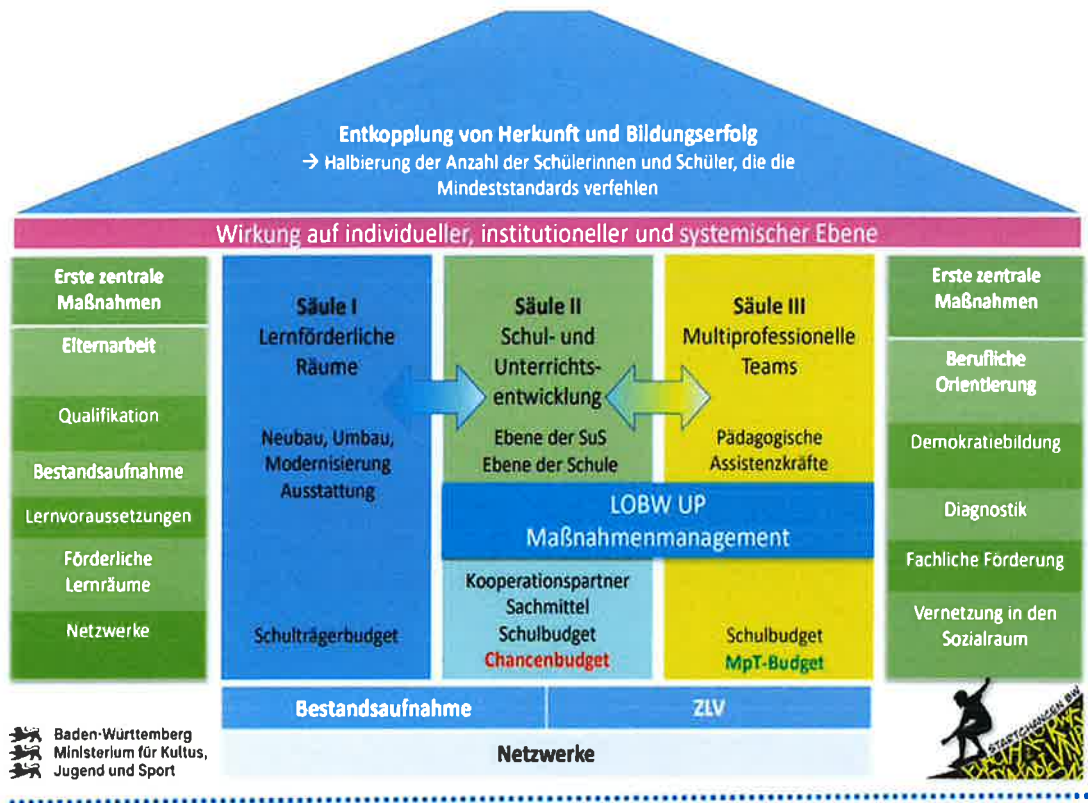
Entkopplung von Herkunft und Bildungserfolg
→ Halbierung der Anzahl der Schülerinnen und Schüler, die die Mindeststandards verfehlen

Wirkung auf individueller, institutioneller und systemischer Ebene

Erste zentrale Maßnahmen

Elternarbeit

Qualifikation

Bestandsaufnahme

Lernvoraussetzungen

Förderliche Lernräume

Netzwerke

Säule I
Lernförderliche Räume

Neubau, Umbau, Modernisierung Ausstattung

Schulträgerbudget

Säule II
Schul- und Unterrichtsentwicklung

Ebene der SuS
Ebene der Schule

Säule III
Multiprofessionelle Teams

Pädagogische Assistenzkräfte

LOBW UP
Maßnahmenmanagement

Kooperationspartner
Sachmittel
Schulbudget
Chancenbudget

Schulbudget
MpT-Budget

Erste zentrale Maßnahmen

Berufliche Orientierung

Demokratiebildung

Diagnostik

Fachliche Förderung

Vernetzung in den Sozialraum

Bestandsaufnahme

ZLV

Netzwerke

Baden-Württemberg
Ministerium für Kultus, Jugend und Sport

STARTCHANCEN BW